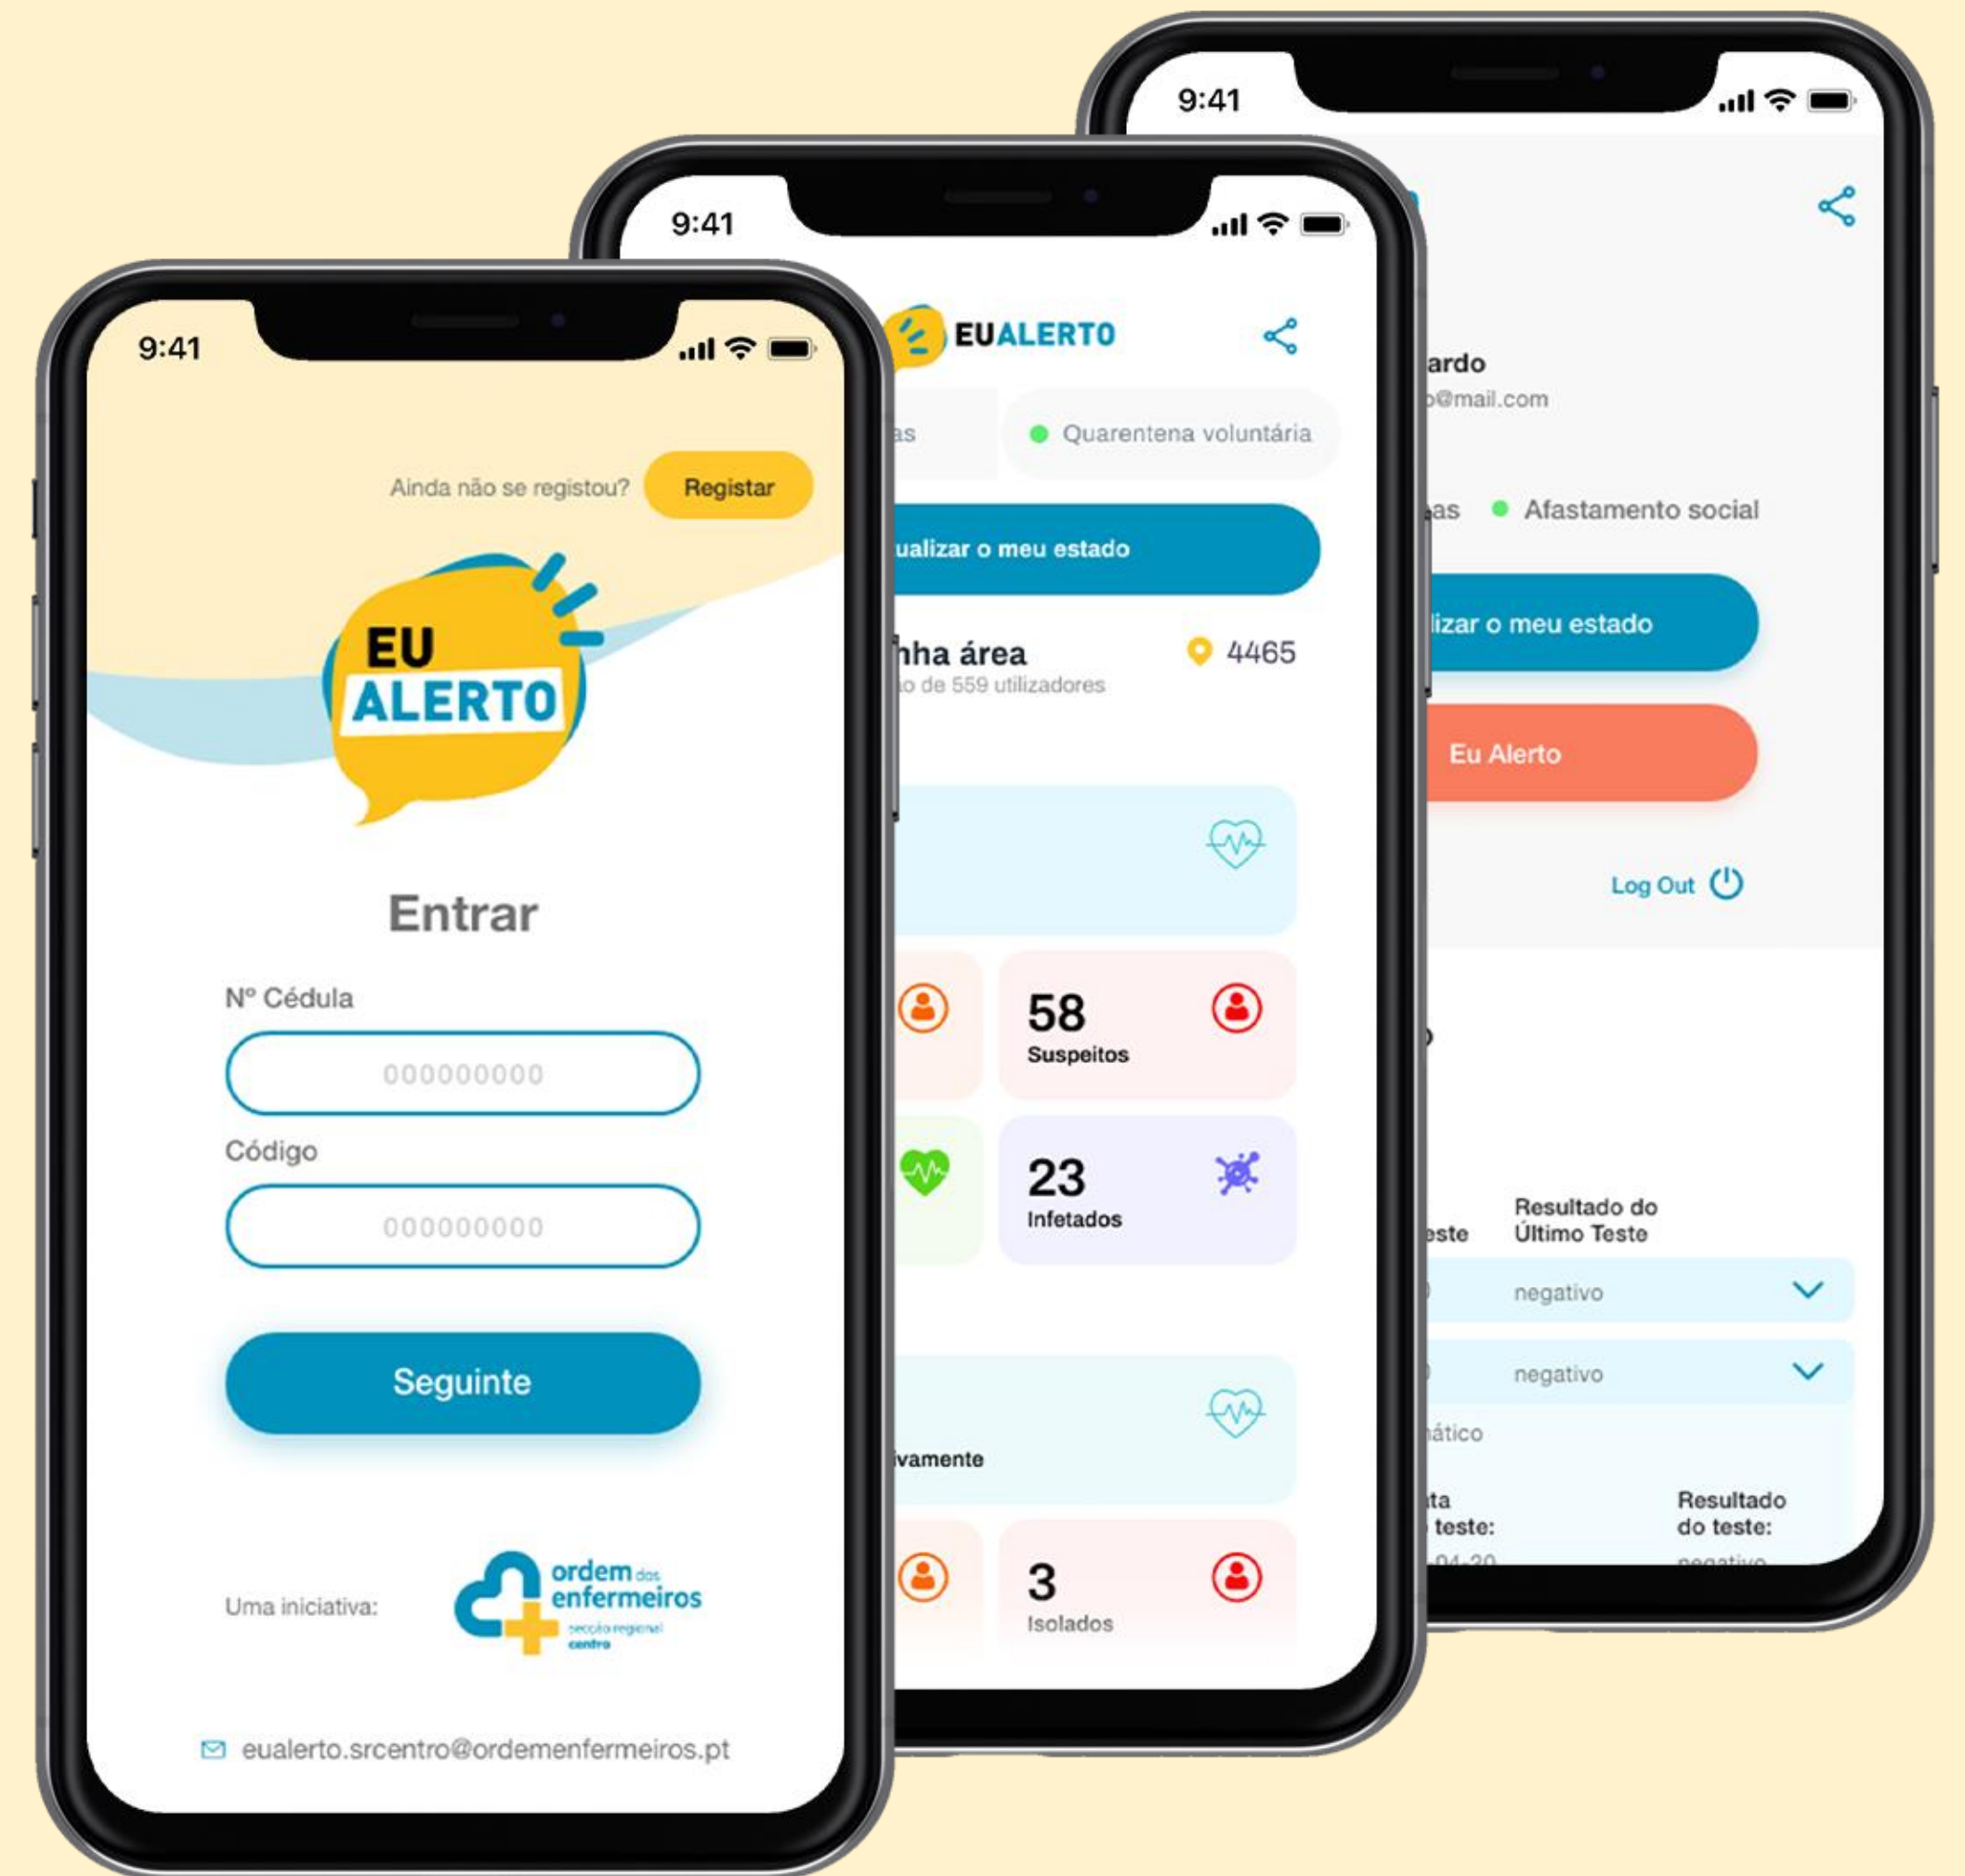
9:41

Ainda não se registou? Registar

EU ALERTO

Entrar

Nº Cédula

000000000

Código

000000000

Seguinte

Uma iniciativa: ordem dos enfermeiros secção regional centro

eualerto.srcentro@ordemenfermeiros.pt

9:41

EUALERTO

as

Quarentena voluntária

ualizar o meu estado

nha área

4465

o de 559 utilizadores

58
Suspeitos

23
Infetados

ivamente

3
Isolados

9:41

ardo
o@mail.com

as

Afastamento social

lizar o meu estado

Eu Alerto

Log Out

este

Resultado do Último Teste

negativo

negativo

ático

ta teste:

Resultado do teste:

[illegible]